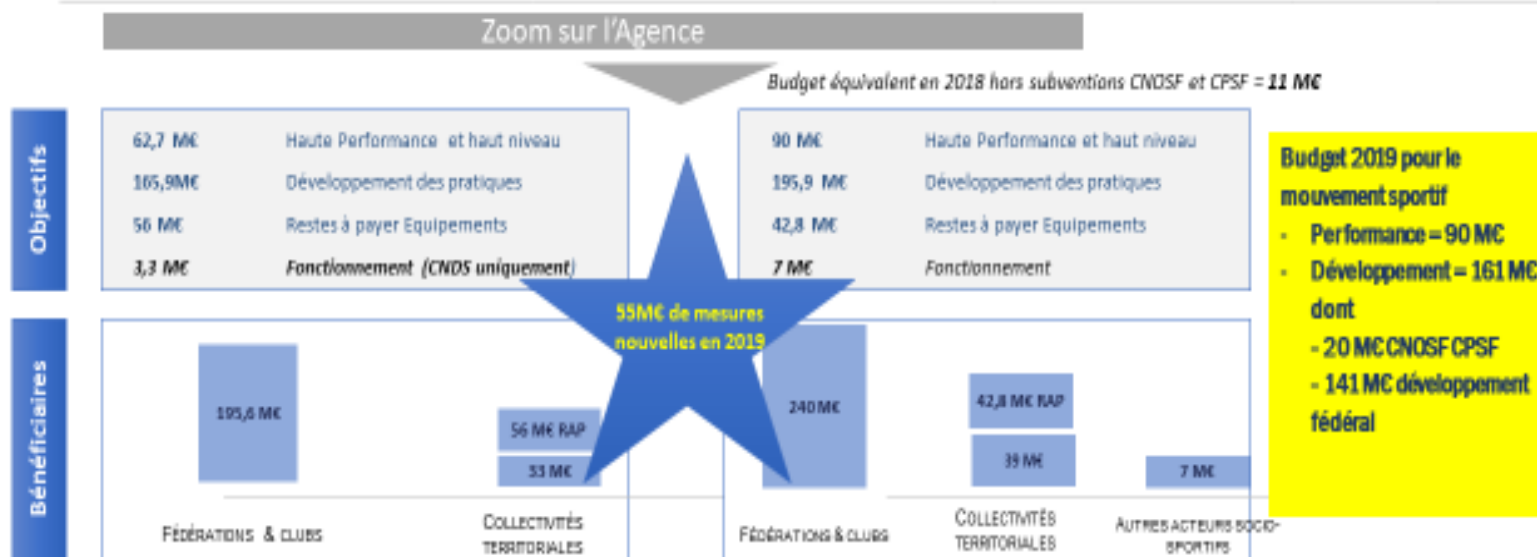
Zoom sur l'Agence

Budget équivalent en 2018 hors subventions CNOSF et CPSF = **11 M€**

Objectifs

62,7 M€ Haute Performance et haut niveau
165,9M€ Développement des pratiques
56 M€ Restes à payer Equipements
*3,3 M€* *Fonctionnement (CNDS uniquement)*

90 M€ Haute Performance et haut niveau
195,9 M€ Développement des pratiques
42,8 M€ Restes à payer Equipements
*7 M€* *Fonctionnement*

Budget 2019 pour le mouvement sportif
- Performance = 90 M€
- Développement = 161 M€ dont
- 20 M€ CNOSF CPSF
- 141 M€ développement fédéral

55M€ de mesures nouvelles en 2019

Bénéficiaires

195,6 M€
56 M€ RAP
53 M€
240 M€
42,8 M€ RAP
39 M€
7 M€

Fédérations & clubs
Collectivités territoriales
Fédérations & clubs
Collectivités territoriales
Autres acteurs socio-sportifs